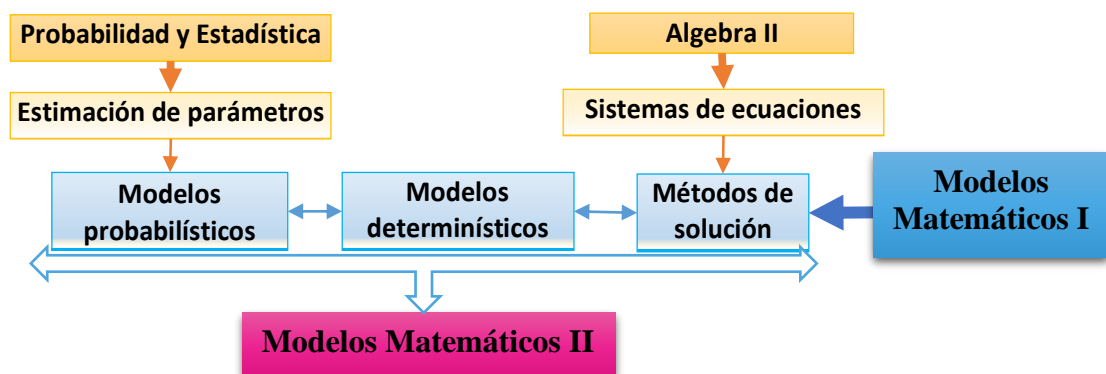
Probabilidad y Estadística

Estimación de parámetros

Algebra II

Sistemas de ecuaciones

Modelos probabilísticos

Modelos determinísticos

Métodos de solución

Modelos Matemáticos I

Modelos Matemáticos II